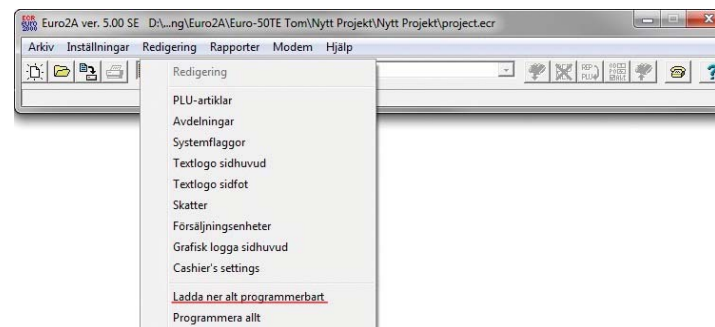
Euro2A ver. 5.00 SE D:\...ng\Euro2A\Euro-50TE Tom\Nytt Projekt\Nytt Projekt\project.ecr

Arkiv Inställningar Redigering Rapporter Modem Hjälp

Redigering

PLU-artiklar
Avdelningar
Systemflaggor
Textlogo sidhuvud
Textlogo sidfot
Skatter
Försäljningsenheter
Grafisk logga sidhuvud
Cashier's settings

Ladda ner allt programmerbart
Programmera allt